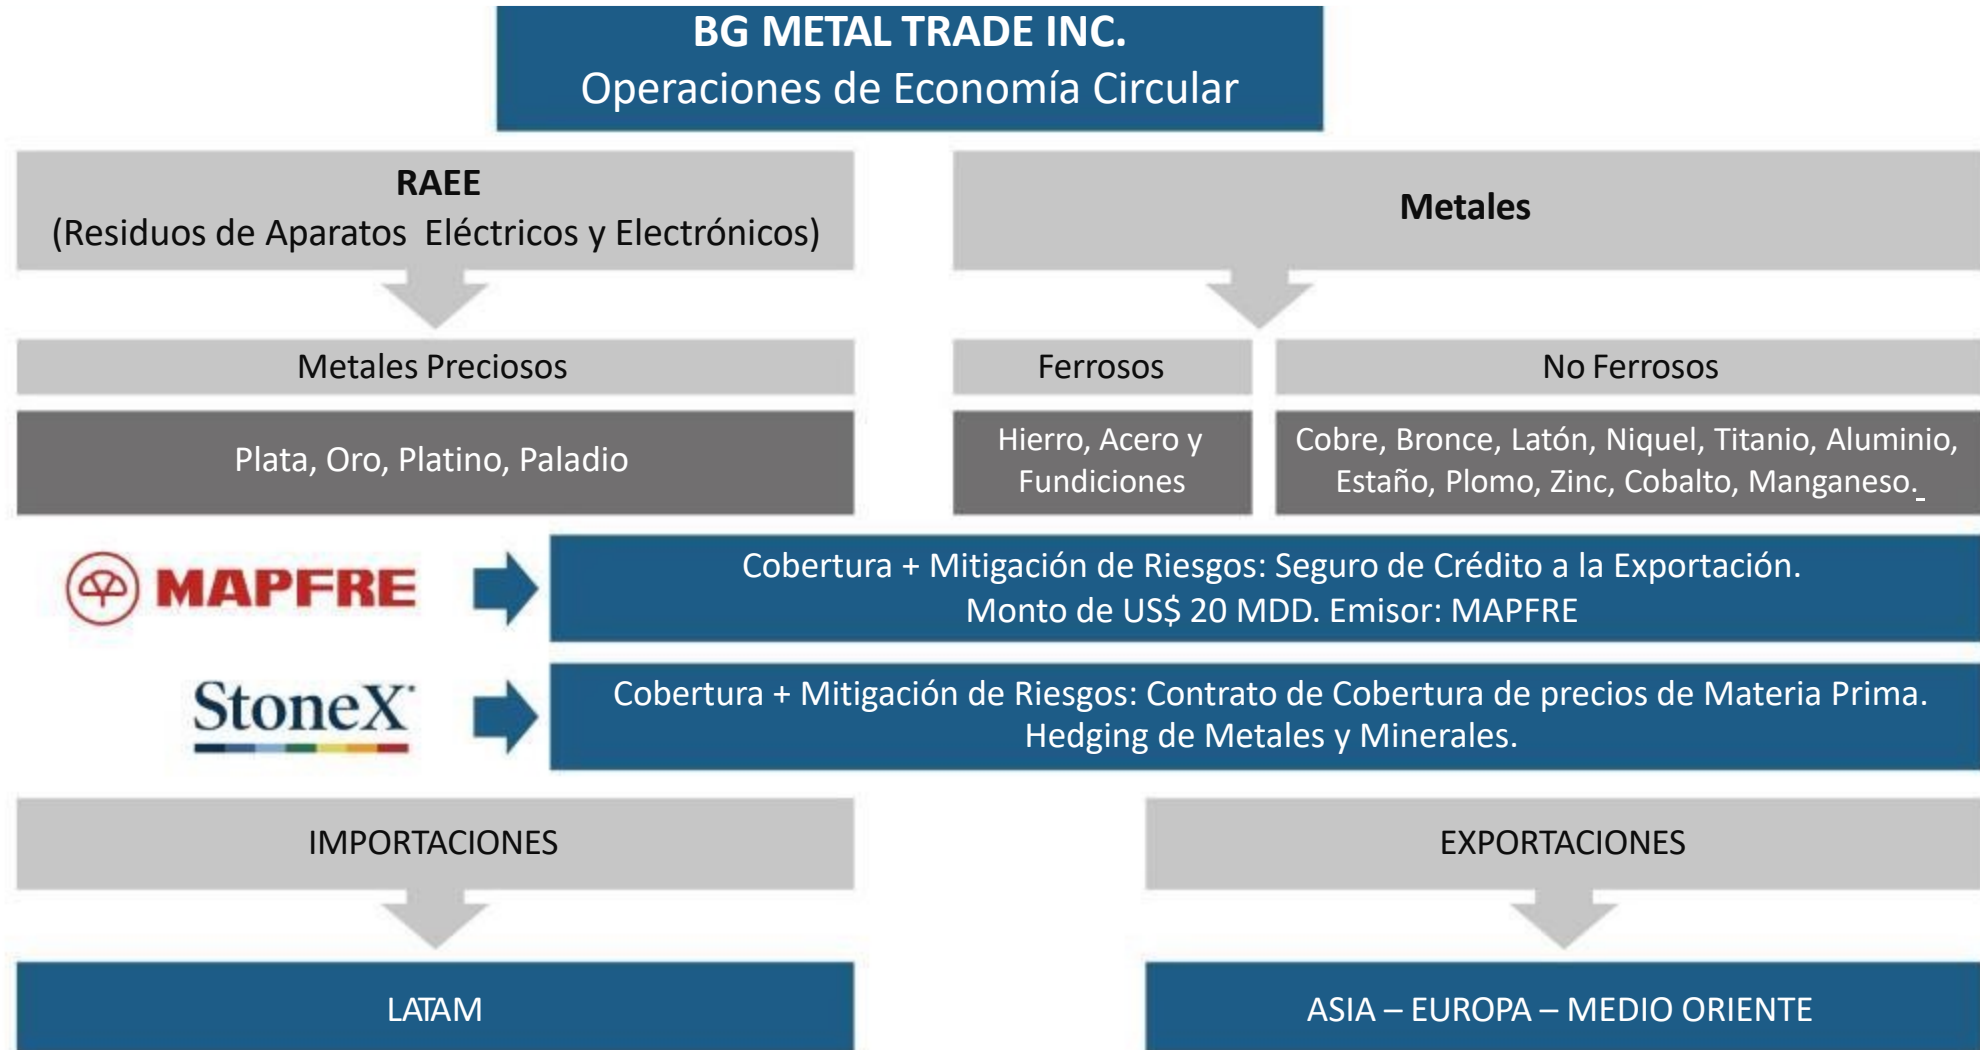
BG METAL TRADE INC.
Operaciones de Economía Circular

RAEE
(Residuos de Aparatos Eléctricos y Electrónicos)

Metales

Metales Preciosos

Ferrosos

No Ferrosos

Plata, Oro, Platino, Paladio

Hierro, Acero y Fundiciones

Cobre, Bronce, Latón, Niquel, Titanio, Aluminio, Estaño, Plomo, Zinc, Cobalto, Manganeso.

MAPFRE

Cobertura + Mitigación de Riesgos: Seguro de Crédito a la Exportación.
Monto de US$ 20 MDD. Emisor: MAPFRE

StoneX

Cobertura + Mitigación de Riesgos: Contrato de Cobertura de precios de Materia Prima.
Hedging de Metales y Minerales.

IMPORTACIONES

EXPORTACIONES

LATAM

ASIA – EUROPA – MEDIO ORIENTE